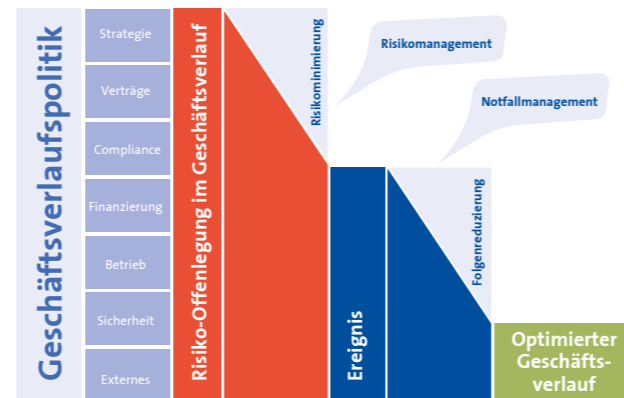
Geschäftsverlaufspolitik

Strategie

Verträge

Compliance

Finanzierung

Betrieb

Sicherheit

Externes

Risiko-Offenlegung im Geschäftsverlauf

Risikominimierung

Risikomanagement

Notfallmanagement

Ereignis

Folgenreduzierung

Optimierter Geschäftsverlauf